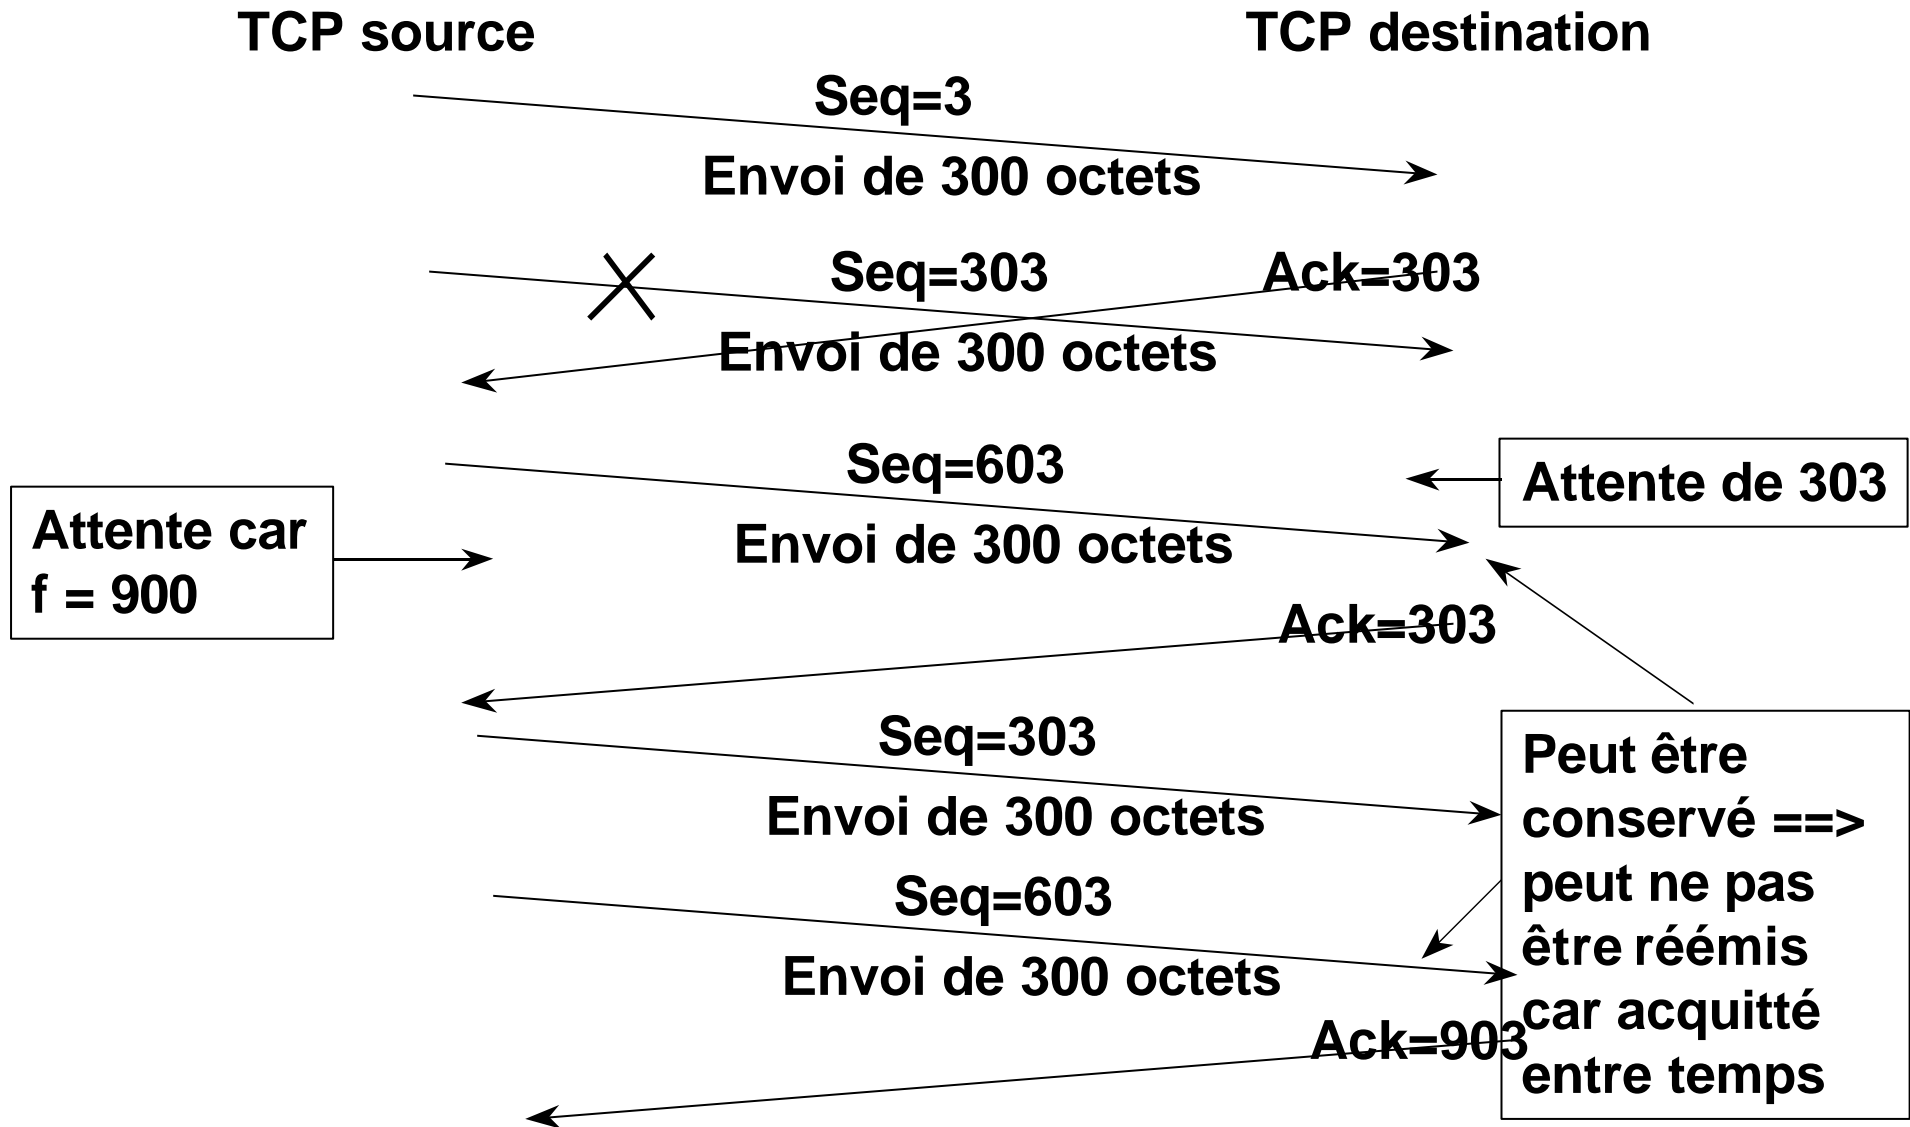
TCP source

TCP destination

Seq=3

Envoi de 300 octets

Seq=303

Ack=303

Envoi de 300 octets

Seq=603

Attente de 303

Attente car f = 900

Envoi de 300 octets

Ack=303

Seq=303

Peut être conservé ==> peut ne pas être réémis car acquitté entre temps

Envoi de 300 octets

Seq=603

Envoi de 300 octets

Ack=903